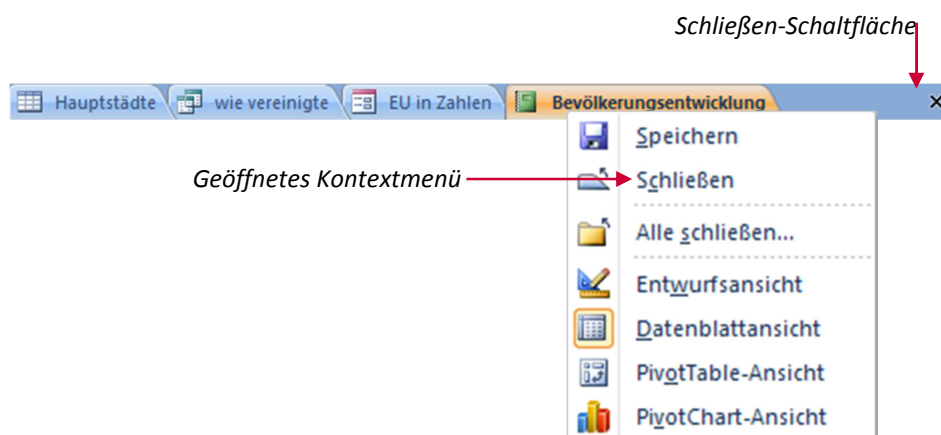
Schließen-Schaltfläche

Hauptstädte
wie vereinigte
EU in Zahlen
Bevölkerungsentwicklung
×

Geöffnetes Kontextmenü

Speichern
Schließen
Alle schließen...
Entwurfsansicht
Datenblattansicht
PivotTable-Ansicht
PivotChart-Ansicht